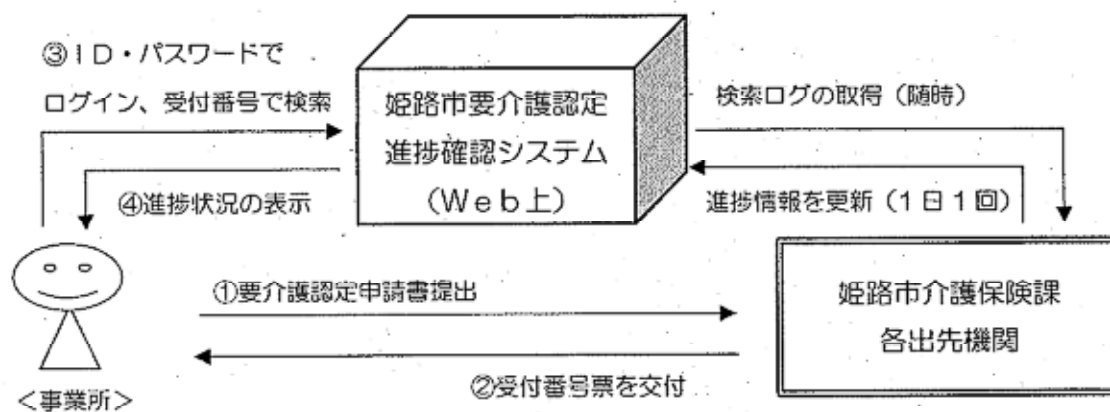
③ＩＤ・パスワードで
ログイン、受付番号で検索

姫路市要介護認定
進捗確認システム
（Ｗｅｂ上）

検索ログの取得（随時）

④進捗状況の表示

進捗情報を更新（１日１回）

①要介護認定申請書提出

姫路市介護保険課
各出先機関

②受付番号票を交付

＜事業所＞